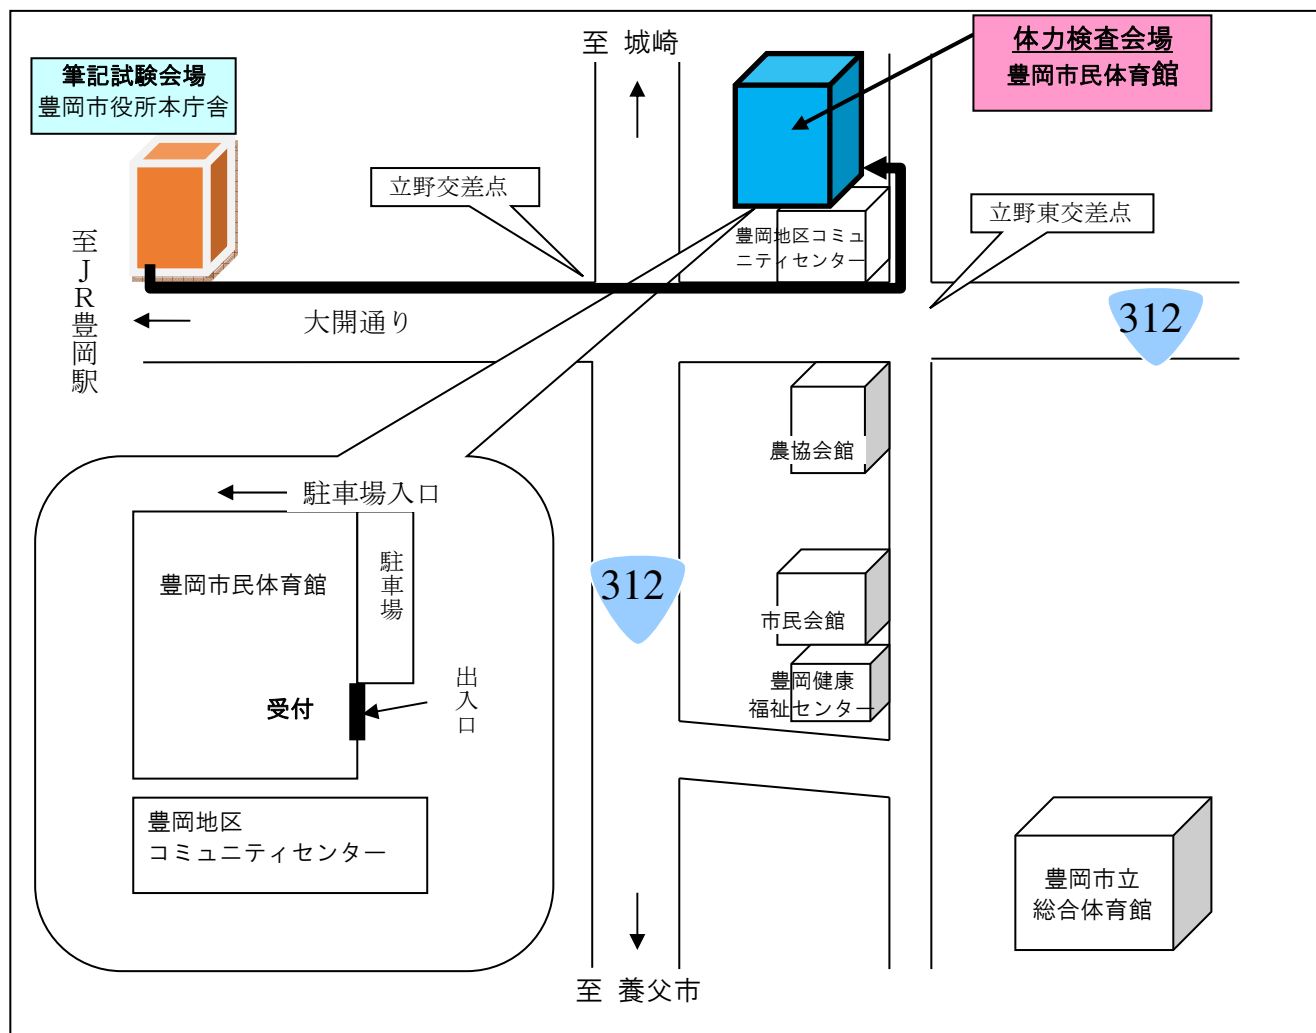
筆記試験会場
豊岡市役所本庁舎

至 城崎

体力検査会場
豊岡市民体育館

立野交差点

豊岡地区コミュニティセンター

立野東交差点

至JR豊岡駅

大開通り

312

農協会館

駐車場入口

豊岡市民体育館

駐車場

312

市民会館

豊岡健康福祉センター

出入口

受付

豊岡地区
コミュニティセンター

豊岡市立
総合体育館

至 養父市